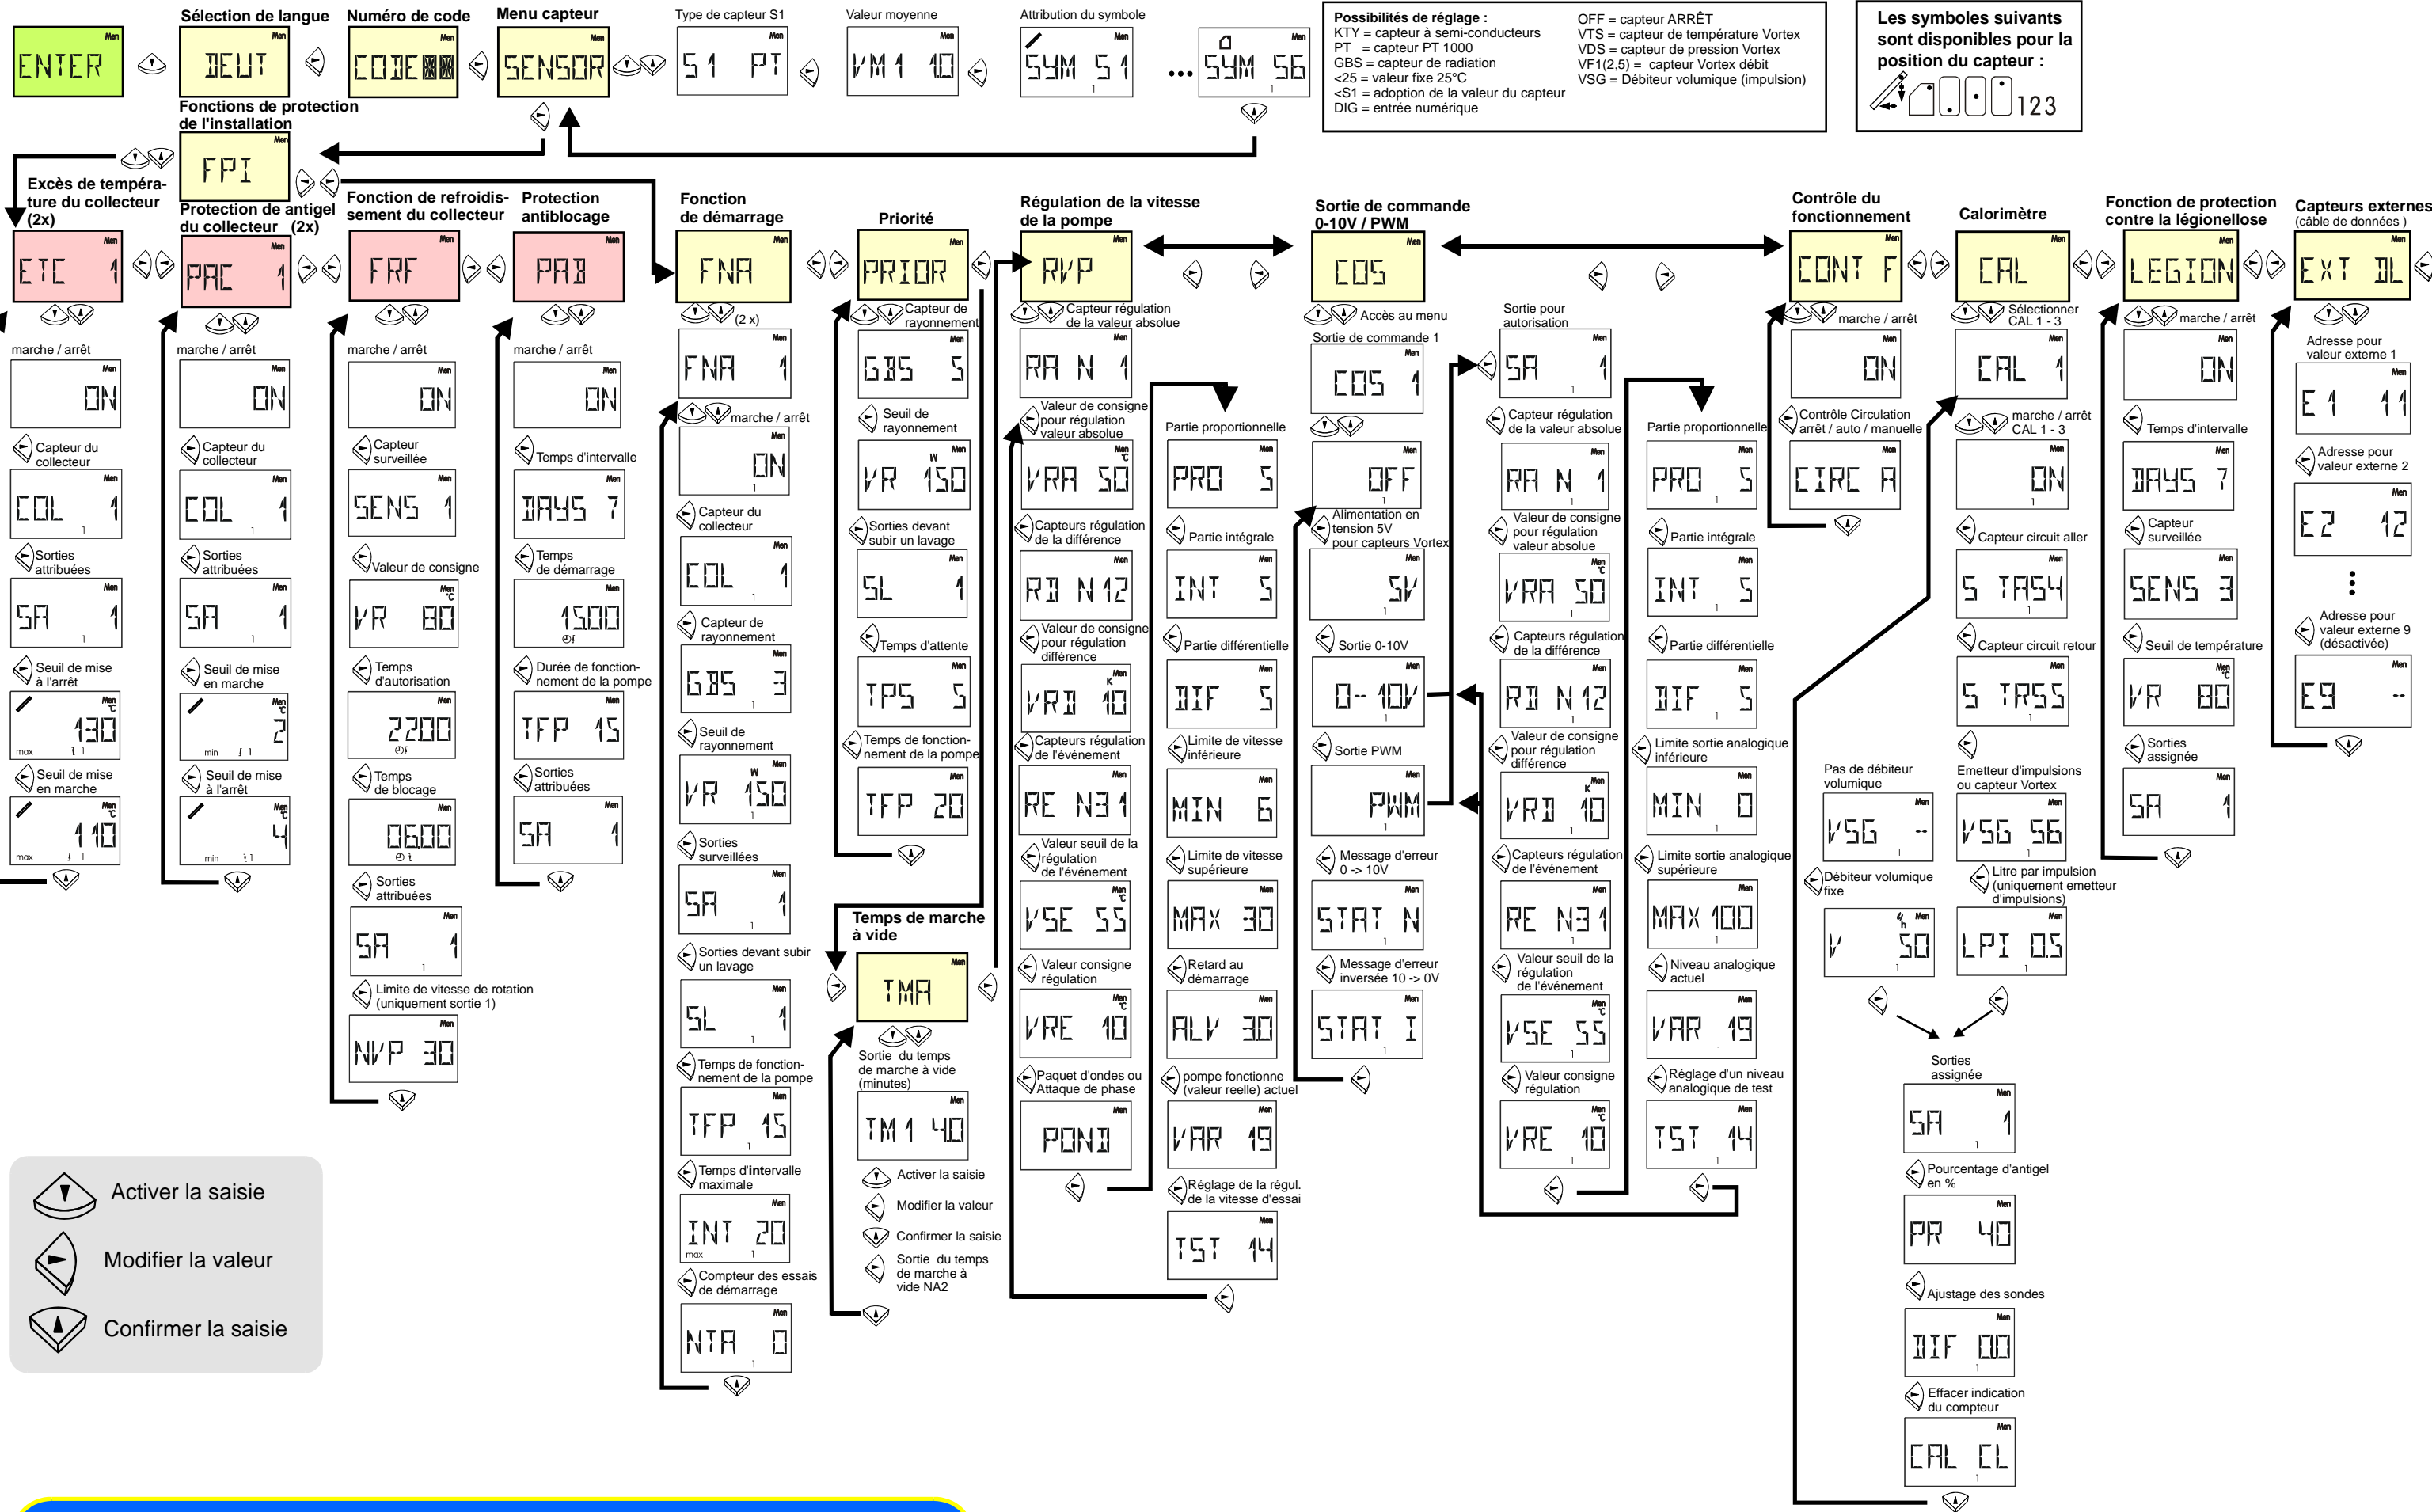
ENTER
Sélection de langue
DEUT
Numéro de code
CODE
Menu capteur
SENSOR
Type de capteur S1
S1 PT
Valeur moyenne
VM1 10
Attribution du symbole
SYM S1
... SYM S6

Possibilités de réglage :
KTY = capteur à semi-conducteurs
PT = capteur PT 1000
GBS = capteur de radiation
<25 = valeur fixe 25°C
<S1 = adoption de la valeur du capteur
DIG = entrée numérique
OFF = capteur ARRÊT
VTS = capteur de température Vortex
VDS = capteur de pression Vortex
VF1(2,5) = capteur Vortex débit
VSG = Débiteur volumique (impulsion)

Les symboles suivants sont disponibles pour la position du capteur :
123

Fonctions de protection de l'installation
FPI

Excès de température du collecteur (2x)
ETC 1
marche / arrêt
ON
Capteur du collecteur
COL 1
Sorties attribuées
SA 1
Seuil de mise à l'arrêt
130
Seuil de mise en marche
110

Protection de antigel du collecteur (2x)
PAC 1
marche / arrêt
ON
Capteur du collecteur
COL 1
Sorties attribuées
SA 1
Seuil de mise en marche
2
Seuil de mise à l'arrêt
4

Fonction de refroidissement du collecteur
FRF
marche / arrêt
ON
Capteur surveillée
SENS 1
Valeur de consigne
VR 80
Temps d'autorisation
2200
Temps de blocage
0600
Sorties attribuées
SA 1
Limite de vitesse de rotation (uniquement sortie 1)
NVP 30

Protection antiblocage
PAB
marche / arrêt
ON
Temps d'intervalle
DAYS 7
Temps de démarrage
1500
Durée de fonctionnement de la pompe
TFP 15
Sorties attribuées
SA 1

Fonction de démarrage
FNA
(2 x)
FNA 1
marche / arrêt
ON
Capteur du collecteur
COL 1
Capteur de rayonnement
GBS 3
Seuil de rayonnement
VR 150
Sorties surveillées
SA 1
Sorties devant subir un lavage
SL 1
Temps de fonctionnement de la pompe
TFP 15
Temps d'intervalle maximale
INT 20
Compteur des essais de démarrage
NTA 0

Priorité
PRIOR
Capteur de rayonnement
GBS 5
Seuil de rayonnement
VR 150
Sorties devant subir un lavage
SL 1
Temps d'attente
TPS 5
Temps de fonctionnement de la pompe
TFP 20

Temps de marche à vide
TMA
Sortie du temps de marche à vide (minutes)
TM1 40
Activer la saisie
Modifier la valeur
Confirmer la saisie
Sortie du temps de marche à vide NA2

Régulation de la vitesse de la pompe
RVP
Capteur régulation de la valeur absolue
RA N 1
Valeur de consigne pour régulation valeur absolue
VRA 50
Capteurs régulation de la différence
RD N 12
Valeur de consigne pour régulation différence
VRD 10
Capteurs régulation de l'événement
RE N31
Valeur seuil de la régulation de l'événement
VSE 55
Valeur consigne régulation
VRE 10
Paquet d'ondes ou Attaque de phase
POND

Partie proportionnelle
PRO 5
Partie intégrale
INT 5
Partie différentielle
DIF 5
Limite de vitesse inférieure
MIN 6
Limite de vitesse supérieure
MAX 30
Retard au démarrage
ALV 30
pompe fonctionne (valeur reelle) actuel
VAR 19
Réglage de la régul. de la vitesse d'essai
TST 14

Sortie de commande 0-10V / PWM
COS
Accès au menu
Sortie de commande 1
COS 1
OFF
Alimentation en tension 5V pour capteurs Vortex
5V
Sortie 0-10V
0-10V
Sortie PWM
PWM
Message d'erreur 0 -> 10V
STAT N
Message d'erreur inversée 10 -> 0V
STAT I

Sortie pour autorisation
SA 1
Capteur régulation de la valeur absolue
RA N 1
Valeur de consigne pour régulation valeur absolue
VRA 50
Capteurs régulation de la différence
RD N 12
Valeur de consigne pour régulation différence
VRD 10
Capteurs régulation de l'événement
RE N31
Valeur seuil de la régulation de l'événement
VSE 55
Valeur consigne régulation
VRE 10

Partie proportionnelle
PRO 5
Partie intégrale
INT 5
Partie différentielle
DIF 5
Limite sortie analogique inférieure
MIN 0
Limite sortie analogique supérieure
MAX 100
Niveau analogique actuel
VAR 19
Réglage d'un niveau analogique de test
TST 14

Contrôle du fonctionnement
CONT F
marche / arrêt
ON
Contrôle Circulation arrêt / auto / manuelle
CIRC A

Calorimètre
CAL
Sélectionner CAL 1 - 3
CAL 1
marche / arrêt CAL 1 - 3
ON
Capteur circuit aller
S TAS4
Capteur circuit retour
S TAS5
Pas de débiteur volumique
VSG --
Débiteur volumique fixe
V 50
Emetteur d'impulsions ou capteur Vortex
VSG 56
Litre par impulsion (uniquement emetteur d'impulsions)
LPI 0.5
Sorties assignée
SA 1
Pourcentage d'antigel en %
PR 40
Ajustage des sondes
DIF 0.0
Effacer indication du compteur
CAL CL

Fonction de protection contre la légionellose
LEGION
marche / arrêt
ON
Temps d'intervalle
DAYS 7
Capteur surveillée
SENS 3
Seuil de température
VR 80
Sorties assignée
SA 1

Capteurs externes (câble de données )
EXT DL
Adresse pour valeur externe 1
E1 11
Adresse pour valeur externe 2
E2 12
Adresse pour valeur externe 9 (désactivée)
E9 --

Activer la saisie
Modifier la valeur
Confirmer la saisie